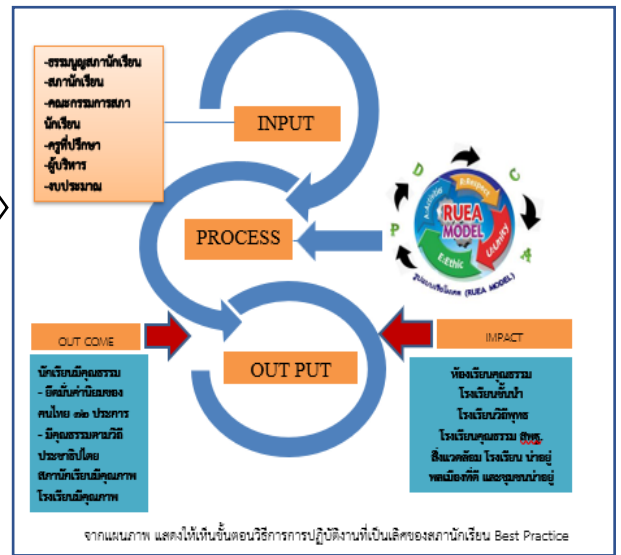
-ธรรมนูญสภานักเรียน
-สภานักเรียน
-คณะกรรมการสภานักเรียน
-ครูที่ปรึกษา
-ผู้บริหาร
-งบประมาณ

INPUT

PROCESS

D
C
P
A
RUEA MODEL
A-Activity
R-Respect
U-Unity
E-Ethic
รูปแบบเครือข่ายเรือ (RUEA MODEL)

OUT COME

นักเรียนมีคุณธรรม
- ยึดมั่นค่านิยมของคนไทย ๑๒ ประการ
- มีคุณธรรมตามวิถีประชาธิปไตย
สภานักเรียนมีคุณภาพ
โรงเรียนมีคุณภาพ

OUT PUT

IMPACT

ห้องเรียนคุณธรรม
โรงเรียนชั้นนำ
โรงเรียนวิถีพุทธ
โรงเรียนคุณธรรม สพฐ.
สิ่งแวดล้อม โรงเรียน น่าอยู่
พลเมืองที่ดี และชุมชนน่าอยู่

จากแผนภาพ แสดงให้เห็นขั้นตอนวิธีการการปฏิบัติงานที่เป็นเลิศของสภานักเรียน Best Practice